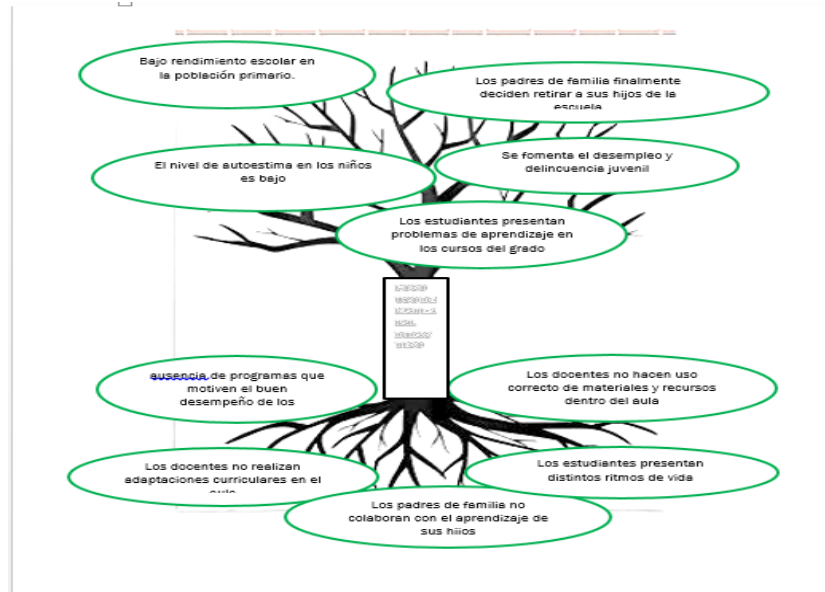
Bajo rendimiento escolar en la población primario.

Los padres de familia finalmente deciden retirar a sus hijos de la escuela

El nivel de autoestima en los niños es bajo

Se fomenta el desempleo y delincuencia juvenil

Los estudiantes presentan problemas de aprendizaje en los cursos del grado

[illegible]

ausencia de programas que motiven el buen desempeño de los

Los docentes no hacen uso correcto de materiales y recursos dentro del aula

Los docentes no realizan adaptaciones curriculares en el aula

Los estudiantes presentan distintos ritmos de vida

Los padres de familia no colaboran con el aprendizaje de sus hijos